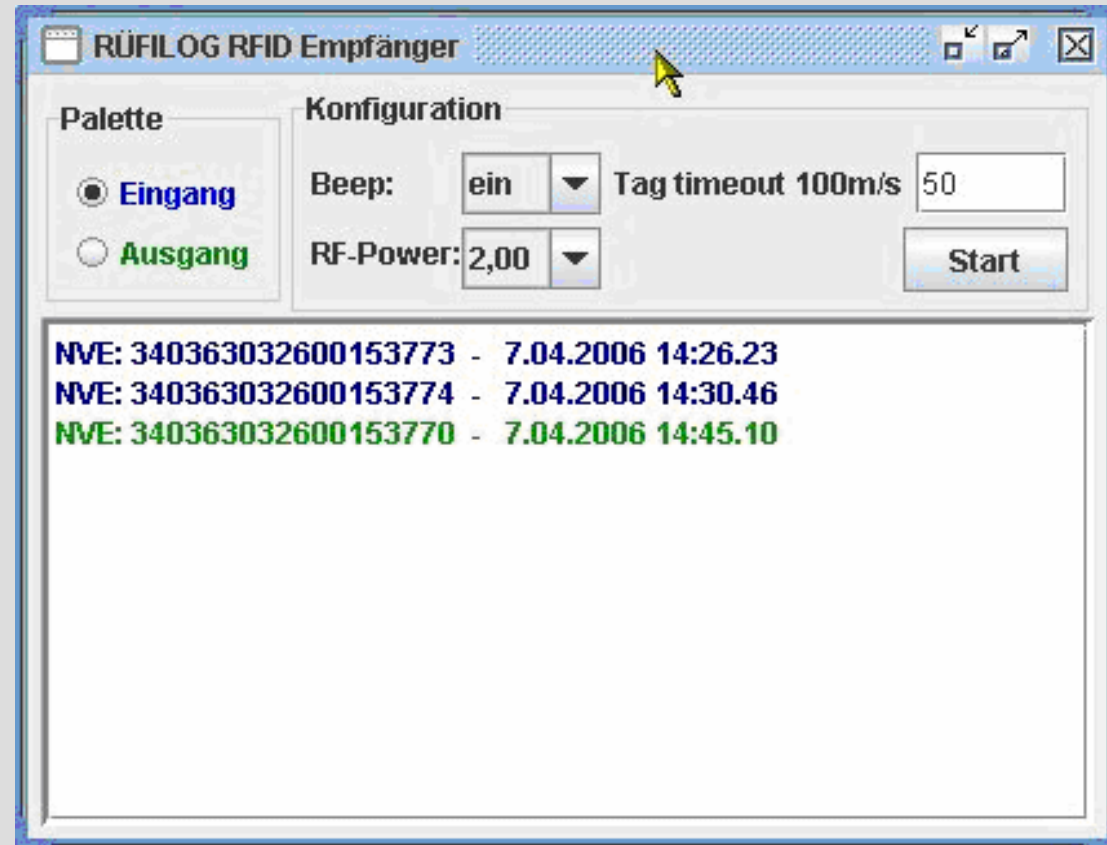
RÜFILOG RFID Empfänger

Palette

Eingang

Ausgang

Konfiguration

Beep: ein

Tag timeout 100m/s 50

RF-Power: 2,00

Start

NVE: 340363032600153773 - 7.04.2006 14:26.23
NVE: 340363032600153774 - 7.04.2006 14:30.46
NVE: 340363032600153770 - 7.04.2006 14:45.10